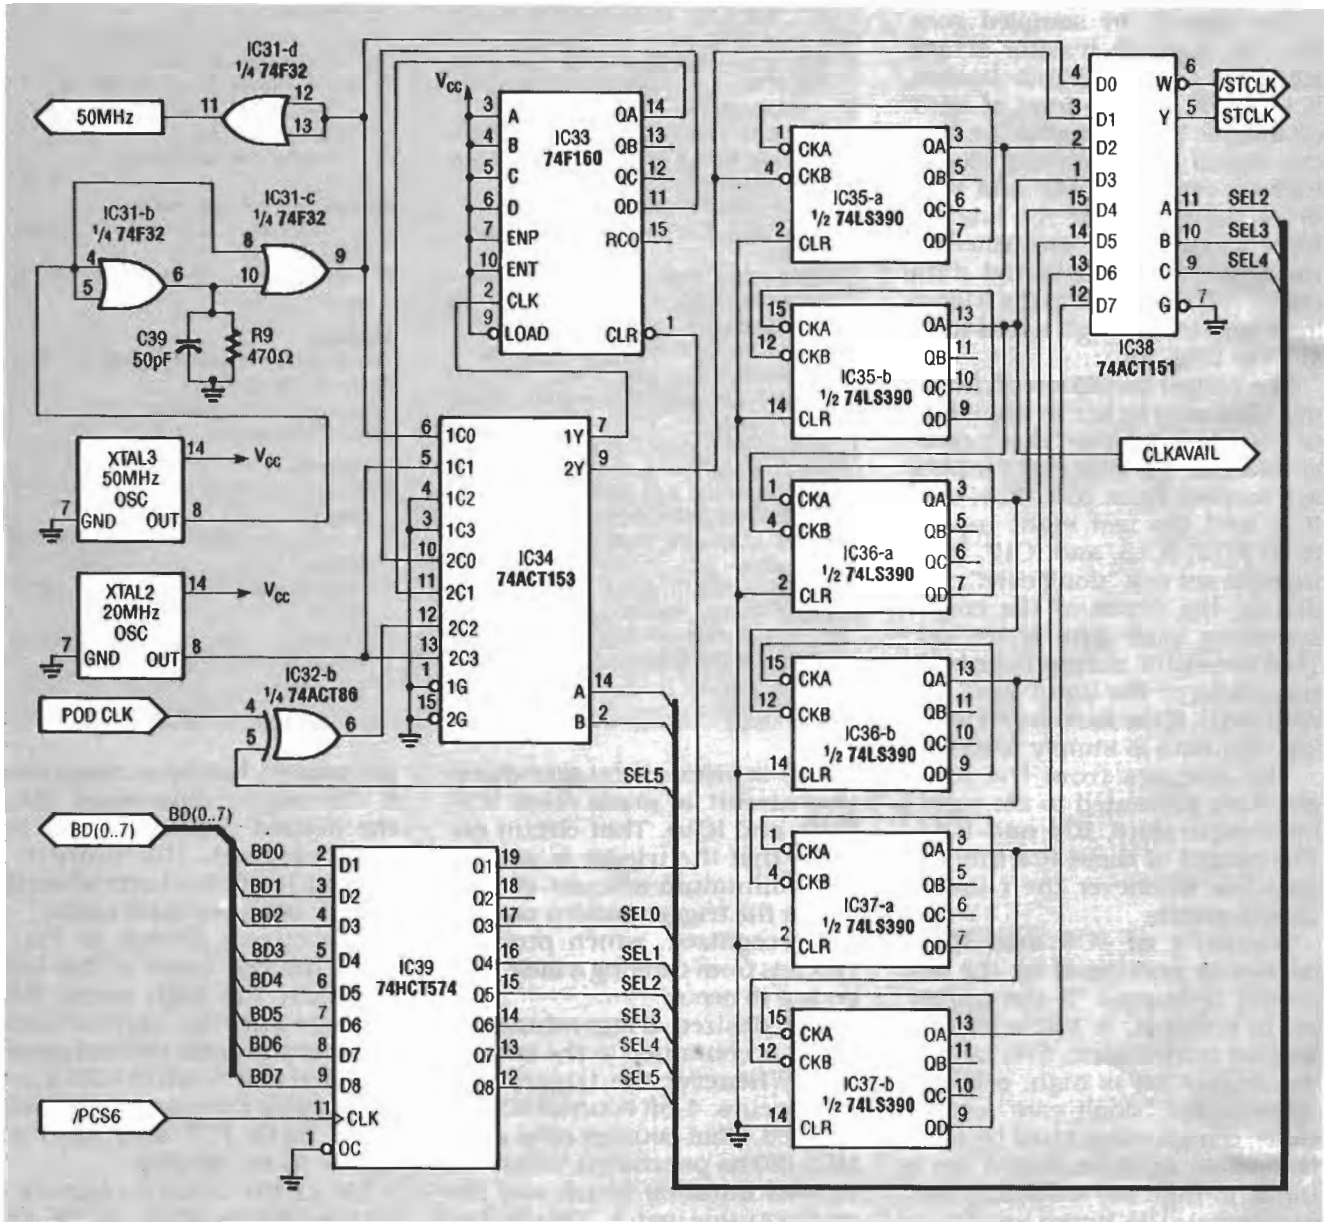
IC31-d
1/4 74F32
50MHz
11
12
13
IC31-c
1/4 74F32
IC31-b
1/4 74F32
4
5
6
8
10
9
C39
50pF
R9
470Ω
XTAL3
50MHz
OSC
14
$V_{CC}$
7
GND
OUT
8
XTAL2
20MHz
OSC
14
$V_{CC}$
7
GND
OUT
8
POD CLK
IC32-b
1/4 74ACT86
4
5
6
BD(0..7)
BD(0..7)
BD0
BD1
BD2
BD3
BD4
BD5
BD6
BD7
/PCS6
$V_{CC}$
3
4
5
6
7
10
2
9
A
B
C
D
ENP
ENT
CLK
LOAD
IC33
74F160
QA
QB
QC
QD
RCO
CLR
14
13
12
11
15
1
6
5
4
3
10
11
12
13
1
15
1C0
1C1
1C2
1C3
2C0
2C1
2C2
2C3
1G
2G
IC34
74ACT153
1Y
2Y
7
9
A
B
14
2
SEL5
2
3
4
5
6
7
8
9
11
1
D1
D2
D3
D4
D5
D6
D7
D8
CLK
OC
IC39
74HCT574
Q1
Q2
Q3
Q4
Q5
Q6
Q7
Q8
19
18
17
16
15
14
13
12
SEL0
SEL1
SEL2
SEL3
SEL4
SEL5
1
4
2
CKA
CKB
CLR
IC35-a
1/2 74LS390
QA
QB
QC
QD
3
5
6
7
15
12
14
CKA
CKB
CLR
IC35-b
1/2 74LS390
QA
QB
QC
QD
13
11
10
9
1
4
2
CKA
CKB
CLR
IC36-a
1/2 74LS390
QA
QB
QC
QD
3
5
6
7
15
12
14
CKA
CKB
CLR
IC36-b
1/2 74LS390
QA
QB
QC
QD
13
11
10
9
1
4
2
CKA
CKB
CLR
IC37-a
1/2 74LS390
QA
QB
QC
QD
3
5
6
7
15
12
14
CKA
CKB
CLR
IC37-b
1/2 74LS390
QA
QB
QC
QD
13
11
10
9
4
3
2
1
15
14
13
12
D0
D1
D2
D3
D4
D5
D6
D7
W
Y
A
B
C
G
6
5
11
10
9
7
/STCLK
STCLK
SEL2
SEL3
SEL4
IC38
74ACT151
CLKAVAIL